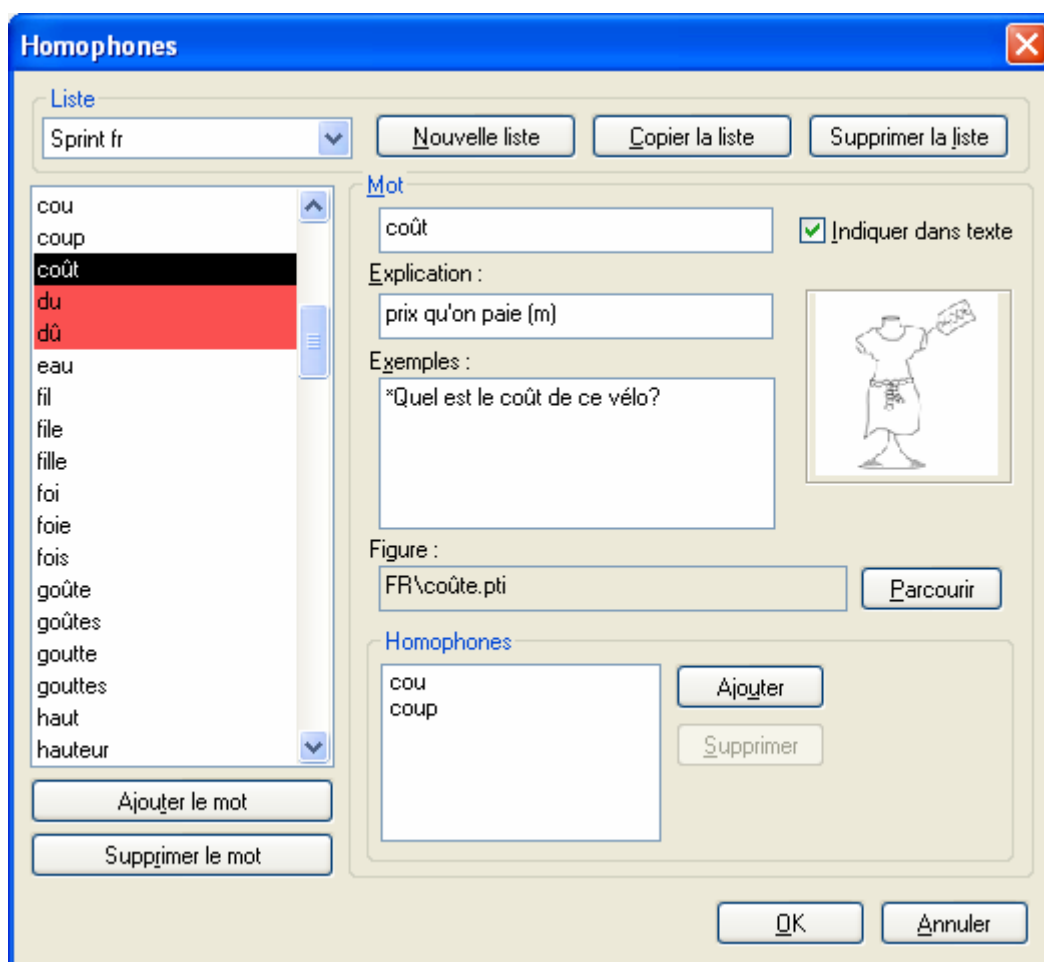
Homophones

Liste
Sprint fr
Nouvelle liste
Copier la liste
Supprimer la liste

cou
coup
coût
du
dû
eau
fil
file
fille
foi
foie
fois
goûte
goûtes
goutte
gouttes
haut
hauteur

Ajouter le mot
Supprimer le mot

Mot
coût
Indiquer dans texte
Explication :
prix qu'on paie (m)
Exemples :
*Quel est le coût de ce vélo?
Figure :
FR\coûte.pti
Parcourir

Homophones
cou
coup
Ajouter
Supprimer

OK
Annuler